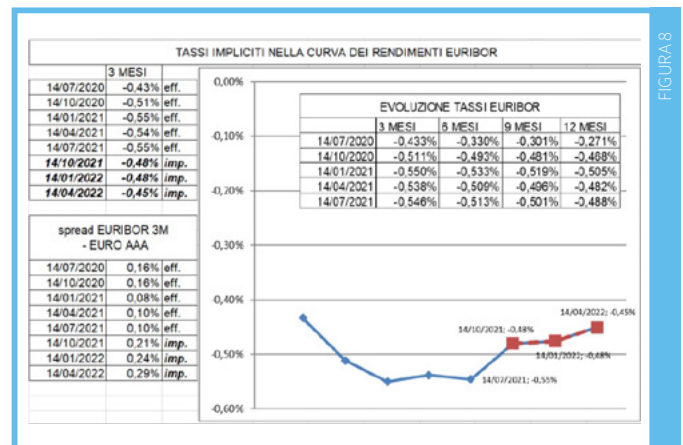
TASSI IMPLICITI NELLA CURVA DEI RENDIMENTI EURIBOR

| | 3 MESI | |
|---|---|---|
| 14/07/2020 | -0,43% | eff. |
| 14/10/2020 | -0,51% | eff. |
| 14/01/2021 | -0,55% | eff. |
| 14/04/2021 | -0,54% | eff. |
| 14/07/2021 | -0,55% | eff. |
| **14/10/2021** | **-0,48%** | **imp.** |
| **14/01/2022** | **-0,48%** | **imp.** |
| **14/04/2022** | **-0,45%** | **imp.** |

spread EURIBOR 3M - EURO AAA

| | | |
|---|---|---|
| 14/07/2020 | 0,16% | eff. |
| 14/10/2020 | 0,16% | eff. |
| 14/01/2021 | 0,08% | eff. |
| 14/04/2021 | 0,10% | eff. |
| 14/07/2021 | 0,10% | eff. |
| 14/10/2021 | 0,21% | imp. |
| 14/01/2022 | 0,24% | imp. |
| 14/04/2022 | 0,29% | imp. |

0,00%
-0,10%
-0,20%
-0,30%
-0,40%
-0,50%
-0,60%

EVOLUZIONE TASSI EURIBOR

| | 3 MESI | 6 MESI | 9 MESI | 12 MESI |
|---|---|---|---|---|
| 14/07/2020 | -0,433% | -0,330% | -0,301% | -0,271% |
| 14/10/2020 | -0,511% | -0,493% | -0,481% | -0,468% |
| 14/01/2021 | -0,550% | -0,533% | -0,519% | -0,505% |
| 14/04/2021 | -0,538% | -0,509% | -0,496% | -0,482% |
| 14/07/2021 | -0,546% | -0,513% | -0,501% | -0,488% |

14/10/2021; -0,48%
14/04/2022; -0,45%
14/01/2022; -0,48%
14/07/2021; -0,55%

FIGURA 8